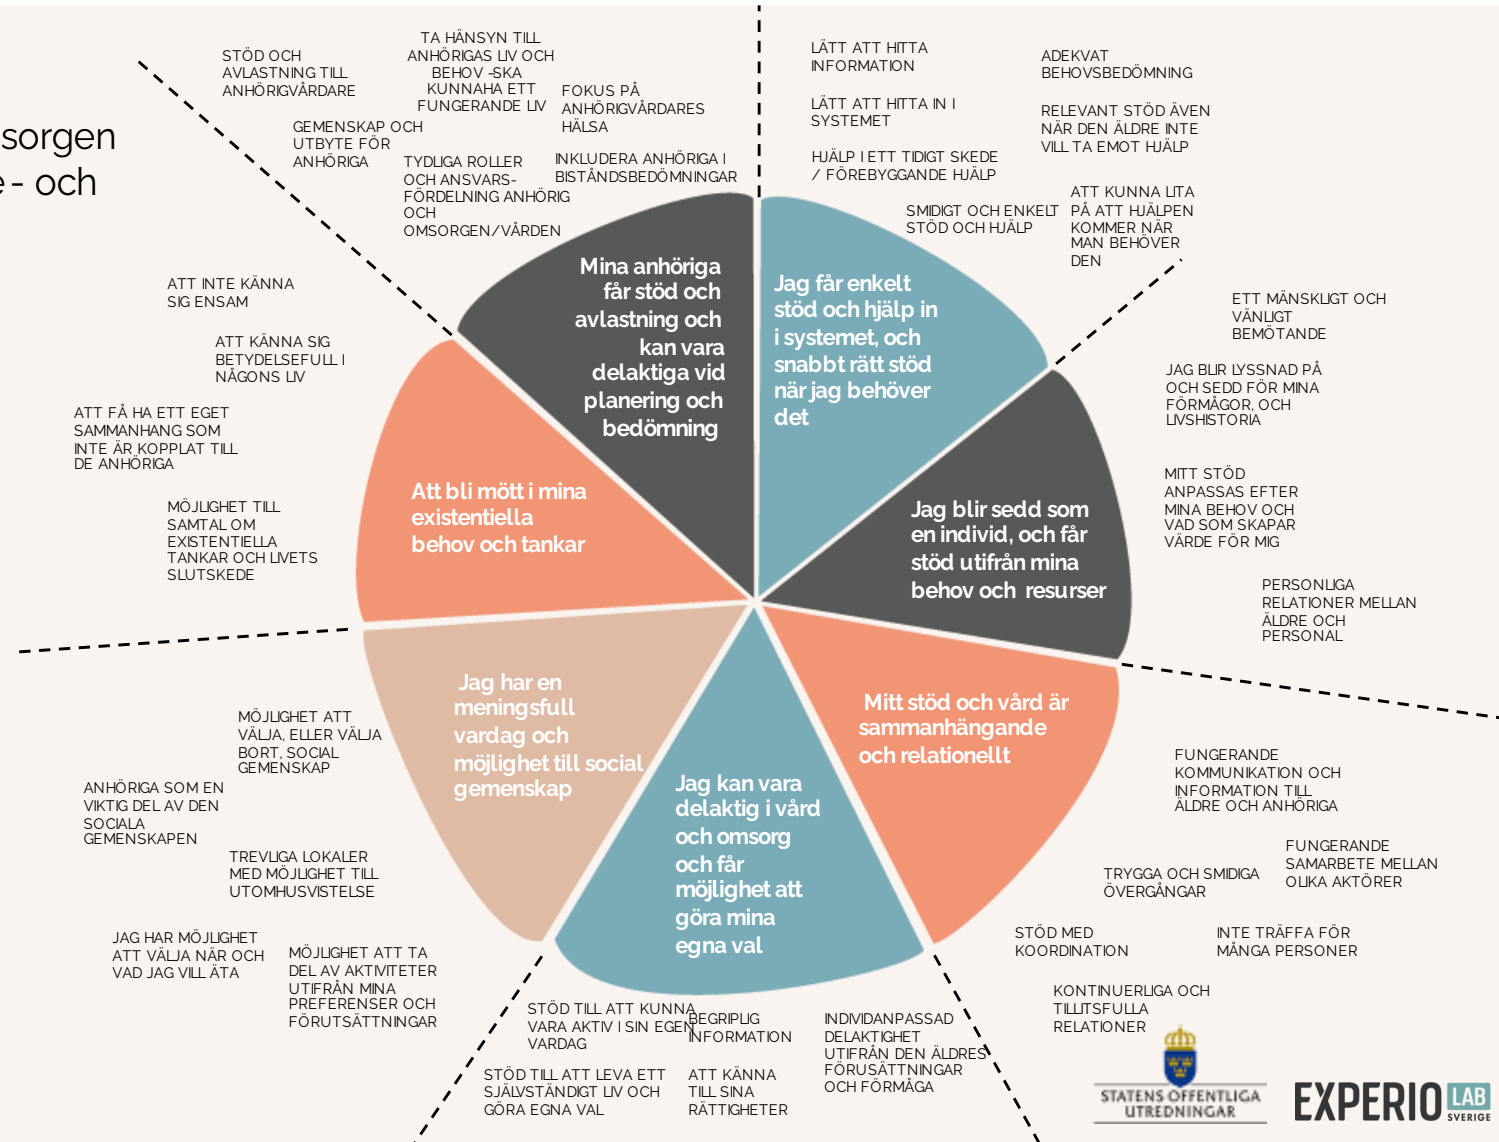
sorgen
e- och

STÖD OCH AVLASTNING TILL ANHÖRIGVÅRDARE

TA HÄNSYN TILL ANHÖRIGAS LIV OCH BEHOV -SKA KUNNAHA ETT FUNGERANDE LIV

FOKUS PÅ ANHÖRIGVÅRDARES HÄLSA

GEMENSKAP OCH UTBYTE FÖR ANHÖRIGA

TYDLIGA ROLLER OCH ANSVARS-FÖRDELNING ANHÖRIG OCH OMSORGEN/VÅRDEN

INKLUDERA ANHÖRIGA I BISTÅNDSBEDÖMNINGAR

LÄTT ATT HITTA INFORMATION

LÄTT ATT HITTA IN I SYSTEMET

HJÄLP I ETT TIDIGT SKEDE / FÖREBYGGANDE HJÄLP

SMIDIGT OCH ENKELT STÖD OCH HJÄLP

ADEKVAT BEHOVSBEDÖMNING

RELEVANT STÖD ÄVEN NÄR DEN ÄLDRE INTE VILL TA EMOT HJÄLP

ATT KUNNA LITA PÅ ATT HJÄLPEN KOMMER NÄR MAN BEHÖVER DEN

Mina anhöriga får stöd och avlastning och kan vara delaktiga vid planering och bedömning

Jag får enkelt stöd och hjälp in i systemet, och snabbt rätt stöd när jag behöver det

ATT INTE KÄNNA SIG ENSAM

ATT KÄNNA SIG BETYDELSEFULL I NÅGONS LIV

ATT FÅ HA ETT EGET SAMMANHANG SOM INTE ÄR KOPPLAT TILL DE ANHÖRIGA

MÖJLIGHET TILL SAMTAL OM EXISTENTIELLA TANKAR OCH LIVETS SLUTSKEDE

Att bli mött i mina existentiella behov och tankar

ETT MÄNSKLIGT OCH VÄNLIGT BEMÖTANDE

JAG BLIR LYSSNAD PÅ OCH SEDD FÖR MINA FÖRMÅGOR, OCH LIVSHISTORIA

MITT STÖD ANPASSAS EFTER MINA BEHOV OCH VAD SOM SKAPAR VÄRDE FÖR MIG

Jag blir sedd som en individ, och får stöd utifrån mina behov och resurser

PERSONLIGA RELATIONER MELLAN ÄLDRE OCH PERSONAL

MÖJLIGHET ATT VÄLJA, ELLER VÄLJA BORT, SOCIAL GEMENSKAP

ANHÖRIGA SOM EN VIKTIG DEL AV DEN SOCIALA GEMENSKAPEN

TREVLIGA LOKALER MED MÖJLIGHET TILL UTOMHUSVISTELSE

Jag har en meningsfull vardag och möjlighet till social gemenskap

Jag kan vara delaktig i vård och omsorg och får möjlighet att göra mina egna val

Mitt stöd och vård är sammanhängande och relationellt

FUNGERANDE KOMMUNIKATION OCH INFORMATION TILL ÄLDRE OCH ANHÖRIGA

FUNGERANDE SAMARBETE MELLAN OLIKA AKTÖRER

TRYGGA OCH SMIDIGA ÖVERGÅNGAR

STÖD MED KOORDINATION

INTE TRÄFFA FÖR MÅNGA PERSONER

KONTINUERLIGA OCH TILLITSFULLA RELATIONER

JAG HAR MÖJLIGHET ATT VÄLJA NÄR OCH VAD JAG VILL ÄTA

MÖJLIGHET ATT TA DEL AV AKTIVITETER UTIFRÅN MINA PREFERENSER OCH FÖRUTSÄTTNINGAR

STÖD TILL ATT KUNNA VARA AKTIV I SIN EGEN VARDAG

BEGRIPLIG INFORMATION

INDIVIDANPASSAD DELAKTIGHET UTIFRÅN DEN ÄLDRES FÖRUSÄTTNINGAR OCH FÖRMÅGA

STÖD TILL ATT LEVA ETT SJÄLVSTÄNDIGT LIV OCH GÖRA EGNA VAL

ATT KÄNNA TILL SINA RÄTTIGHETER

STATENS OFFENTLIGA UTREDNINGAR

EXPERIO LAB SVERIGE